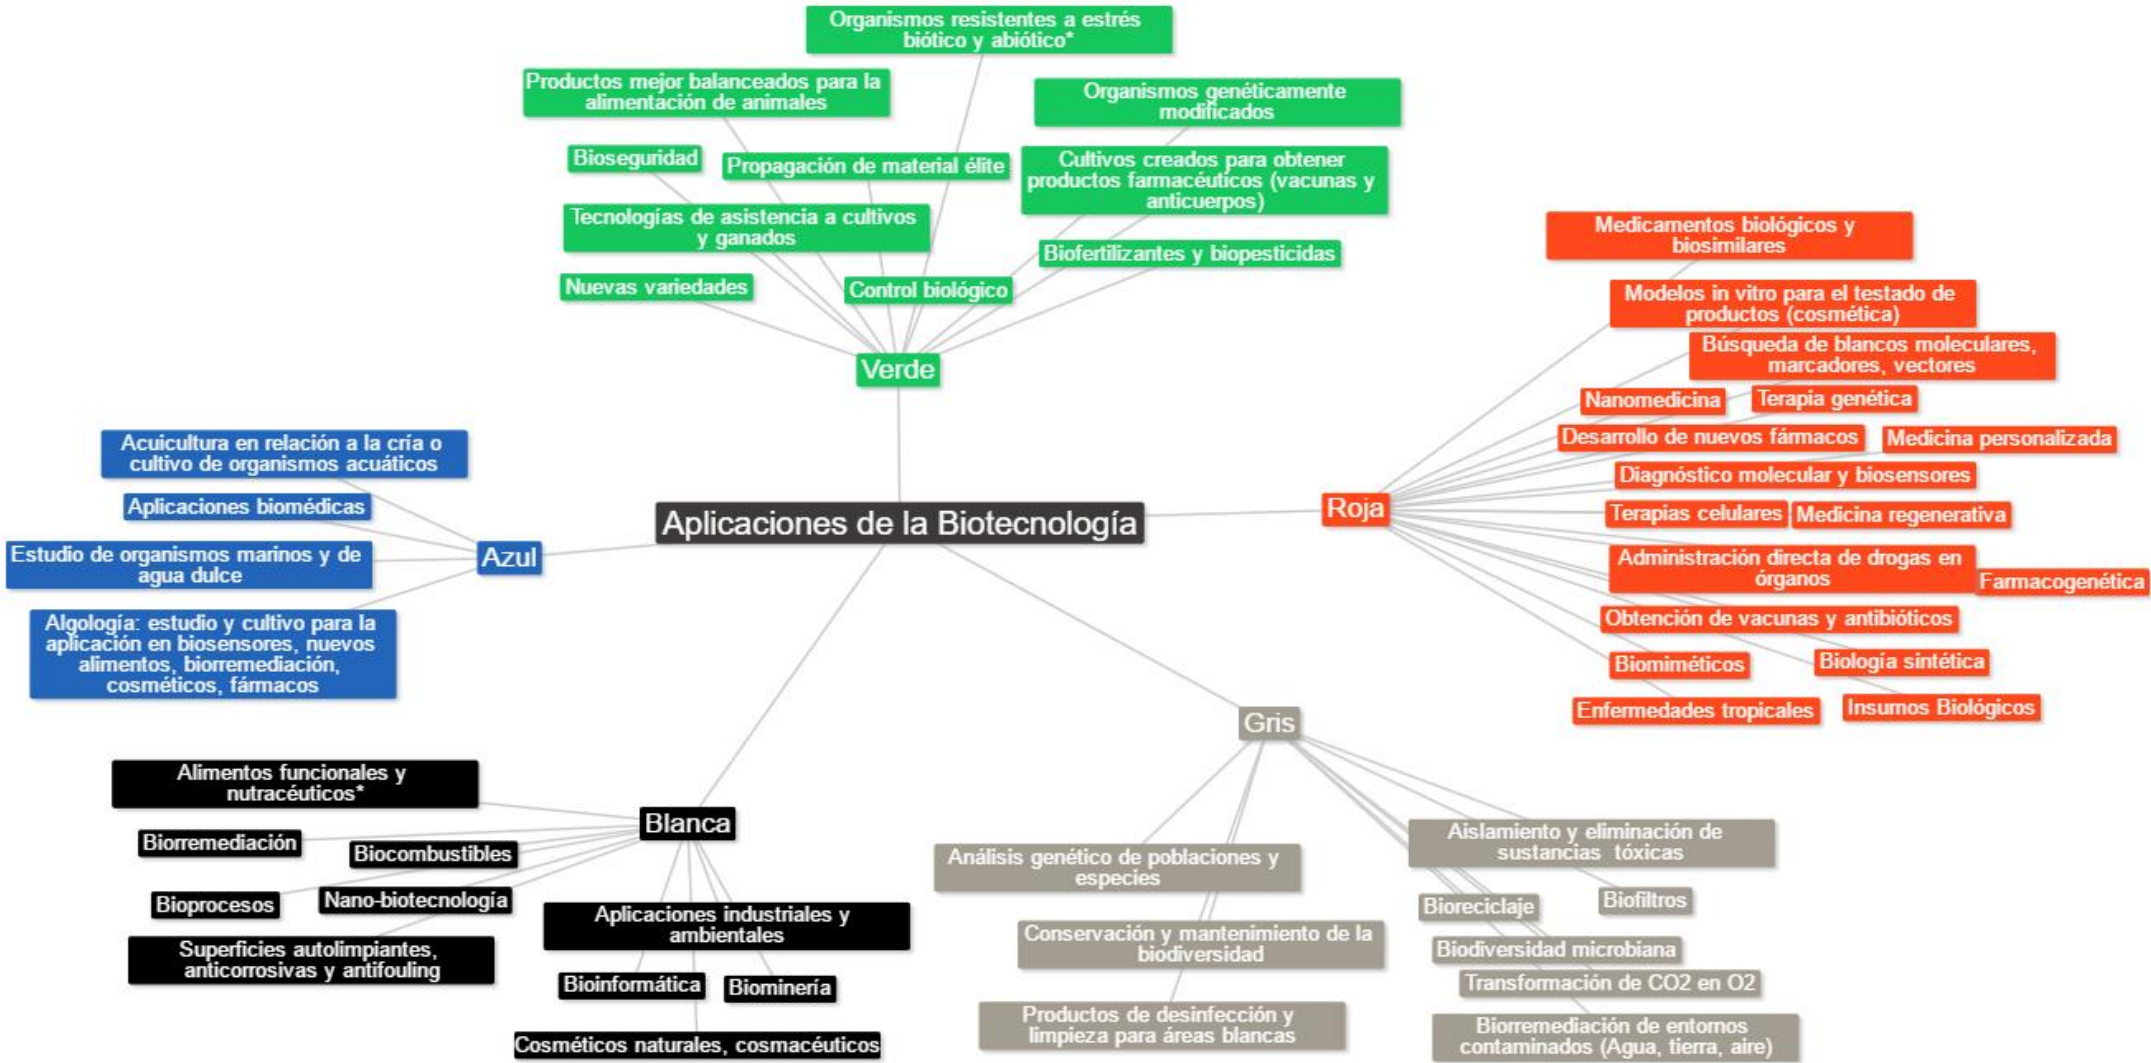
Organismos resistentes a estrés biótico y abiótico*

Productos mejor balanceados para la alimentación de animales

Organismos genéticamente modificados

Bioseguridad

Propagación de material élite

Cultivos creados para obtener productos farmacéuticos (vacunas y anticuerpos)

Tecnologías de asistencia a cultivos y ganados

Biofertilizantes y biopesticidas

Nuevas variedades

Control biológico

Verde

Medicamentos biológicos y biosimilares

Modelos in vitro para el testado de productos (cosmética)

Búsqueda de blancos moleculares, marcadores, vectores

Nanomedicina

Terapia genética

Desarrollo de nuevos fármacos

Medicina personalizada

Diagnóstico molecular y biosensores

Roja

Terapias celulares

Medicina regenerativa

Administración directa de drogas en órganos

Farmacogenética

Obtención de vacunas y antibióticos

Biomiméticos

Biología sintética

Enfermedades tropicales

Insumos Biológicos

Acuicultura en relación a la cría o cultivo de organismos acuáticos

Aplicaciones biomédicas

Aplicaciones de la Biotecnología

Estudio de organismos marinos y de agua dulce

Azul

Algología: estudio y cultivo para la aplicación en biosensores, nuevos alimentos, biorremediación, cosméticos, fármacos

Gris

Alimentos funcionales y nutracéuticos*

Blanca

Biorremediación

Biocombustibles

Bioprocesos

Nano-biotecnología

Aplicaciones industriales y ambientales

Superficies autolimpiantes, anticorrosivas y antifouling

Bioinformática

Biominería

Cosméticos naturales, cosmacéuticos

Análisis genético de poblaciones y especies

Conservación y mantenimiento de la biodiversidad

Productos de desinfección y limpieza para áreas blancas

Aislamiento y eliminación de sustancias tóxicas

Bioreciclaje

Biofiltros

Biodiversidad microbiana

Transformación de CO2 en O2

Biorremediación de entornos contaminados (Agua, tierra, aire)